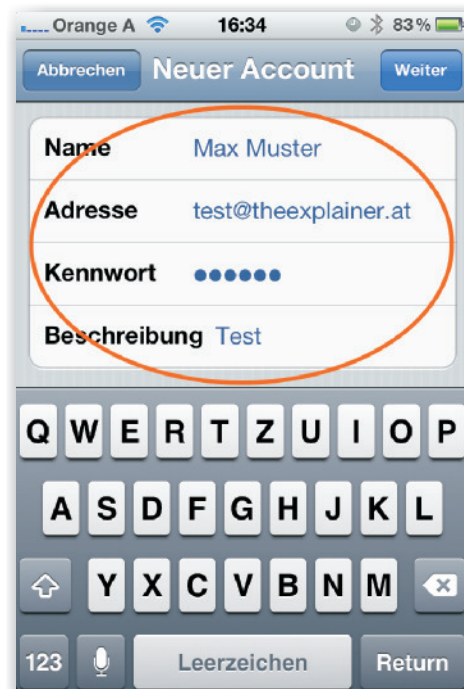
Orange A 16:34 83%

Abbrechen Neuer Account Weiter

Name Max Muster

Adresse test@theexplainer.at

Kennwort ••••••

Beschreibung Test

Q W E R T Z U I O P

A S D F G H J K L

Y X C V B N M

123 Leerzeichen Return